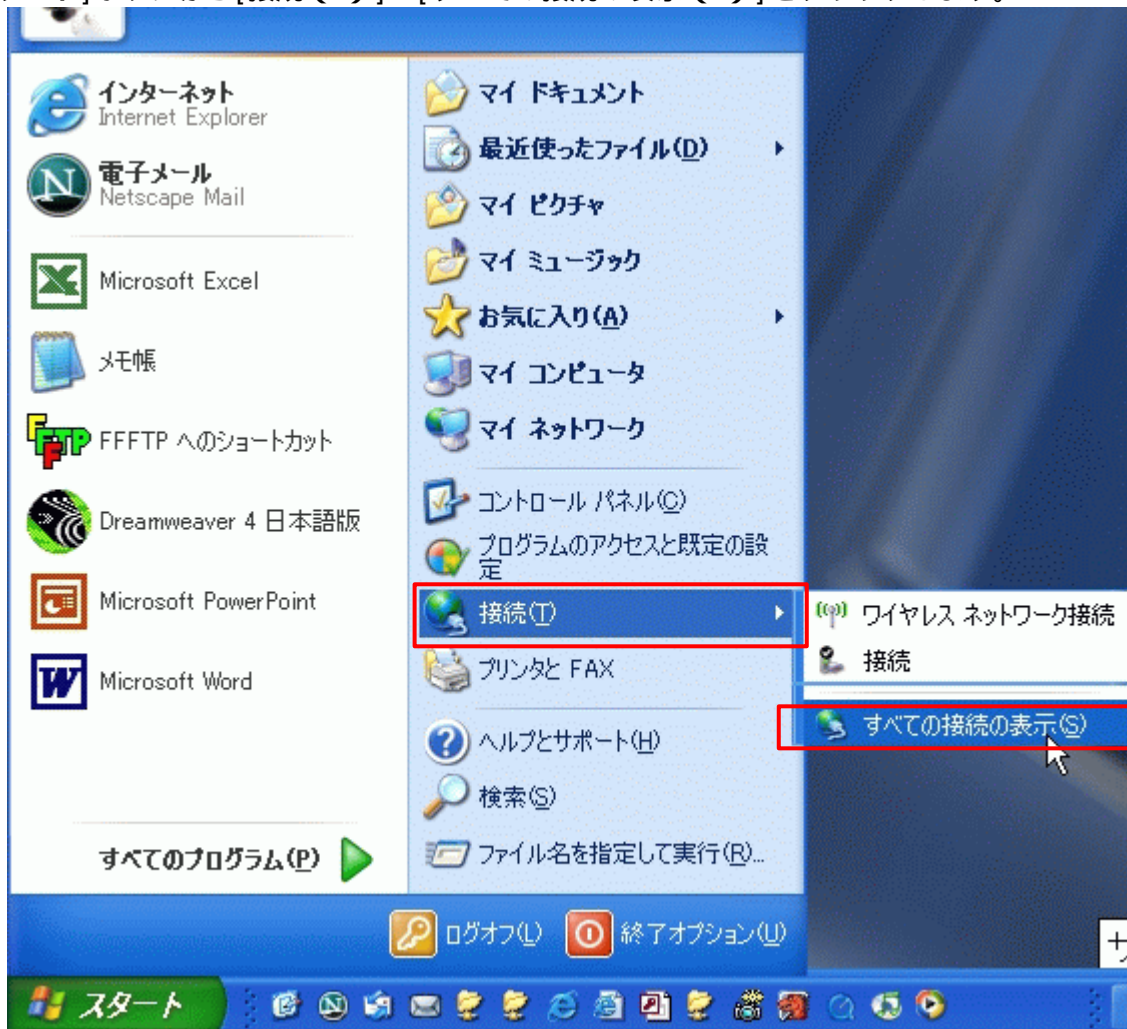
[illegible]

インターネット
Internet Explorer

電子メール
Netscape Mail

Microsoft Excel

メモ帳

FFFTP へのショートカット

Dreamweaver 4 日本語版

Microsoft PowerPoint

Microsoft Word

すべてのプログラム(P)

マイ ドキュメント

最近使ったファイル(D)

マイ ピクチャ

マイ ミュージック

お気に入り(A)

マイ コンピュータ

マイ ネットワーク

コントロール パネル(C)

プログラムのアクセスと既定の設定

接続(T)

プリンタと FAX

ヘルプとサポート(H)

検索(S)

ファイル名を指定して実行(R)...

ワイヤレス ネットワーク接続

接続

すべての接続の表示(S)

ログオフ(L)

終了オプション(U)

スタート